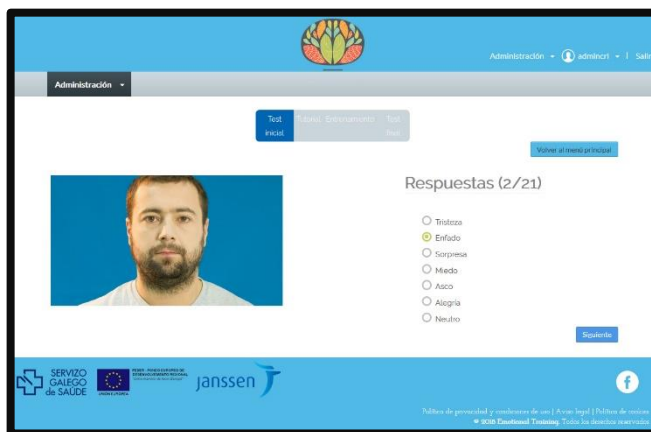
Administración ▾ admincri ▾ | Salir

Administración ▾

Test inicial | Tutorial | Entrenamiento | Test final

Volver al menú principal

Respuestas (2/21)

Tristeza
Enfado
Sorpresa
Miedo
Asco
Alegría
Neutro

Siguiente

SERVIZO GALEGO de SAÚDE

FEDER - FONDO EUROPEO DE DESENVOLVEMENTO REXIONAL
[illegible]
UNIÓN EUROPEA

janssen

Política de privacidad y condiciones de uso | Aviso legal | Política de cookies
© 2018 Emotional Training. Todos los derechos reservados